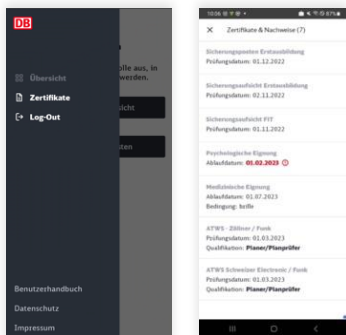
DB

Übersicht

Zertifikate

Log-Out

olle aus, in
werden.

sicht

sten

Benutzerhandbuch

Datenschutz

Impressum

10:56

Zertifikate & Nachweise (7)

Sicherungsposten Erstausbildung
Prüfungsdatum: 01.12.2022

Sicherungsaufsicht Erstausbildung
Prüfungsdatum: 02.11.2022

Sicherungsaufsicht FIT
Prüfungsdatum: 01.11.2022

Psychologische Eignung
Ablaufdatum: 01.02.2023

Medizinische Eignung
Ablaufdatum: 01.07.2023
Bedingung: brille

ATWS - Zöllner / Funk
Prüfungsdatum: 01.03.2023
Qualifikation: Planer/Planprüfer

ATWS Schweizer Electronic / Funk
Prüfungsdatum: 01.03.2023
Qualifikation: Planer/Planprüfer